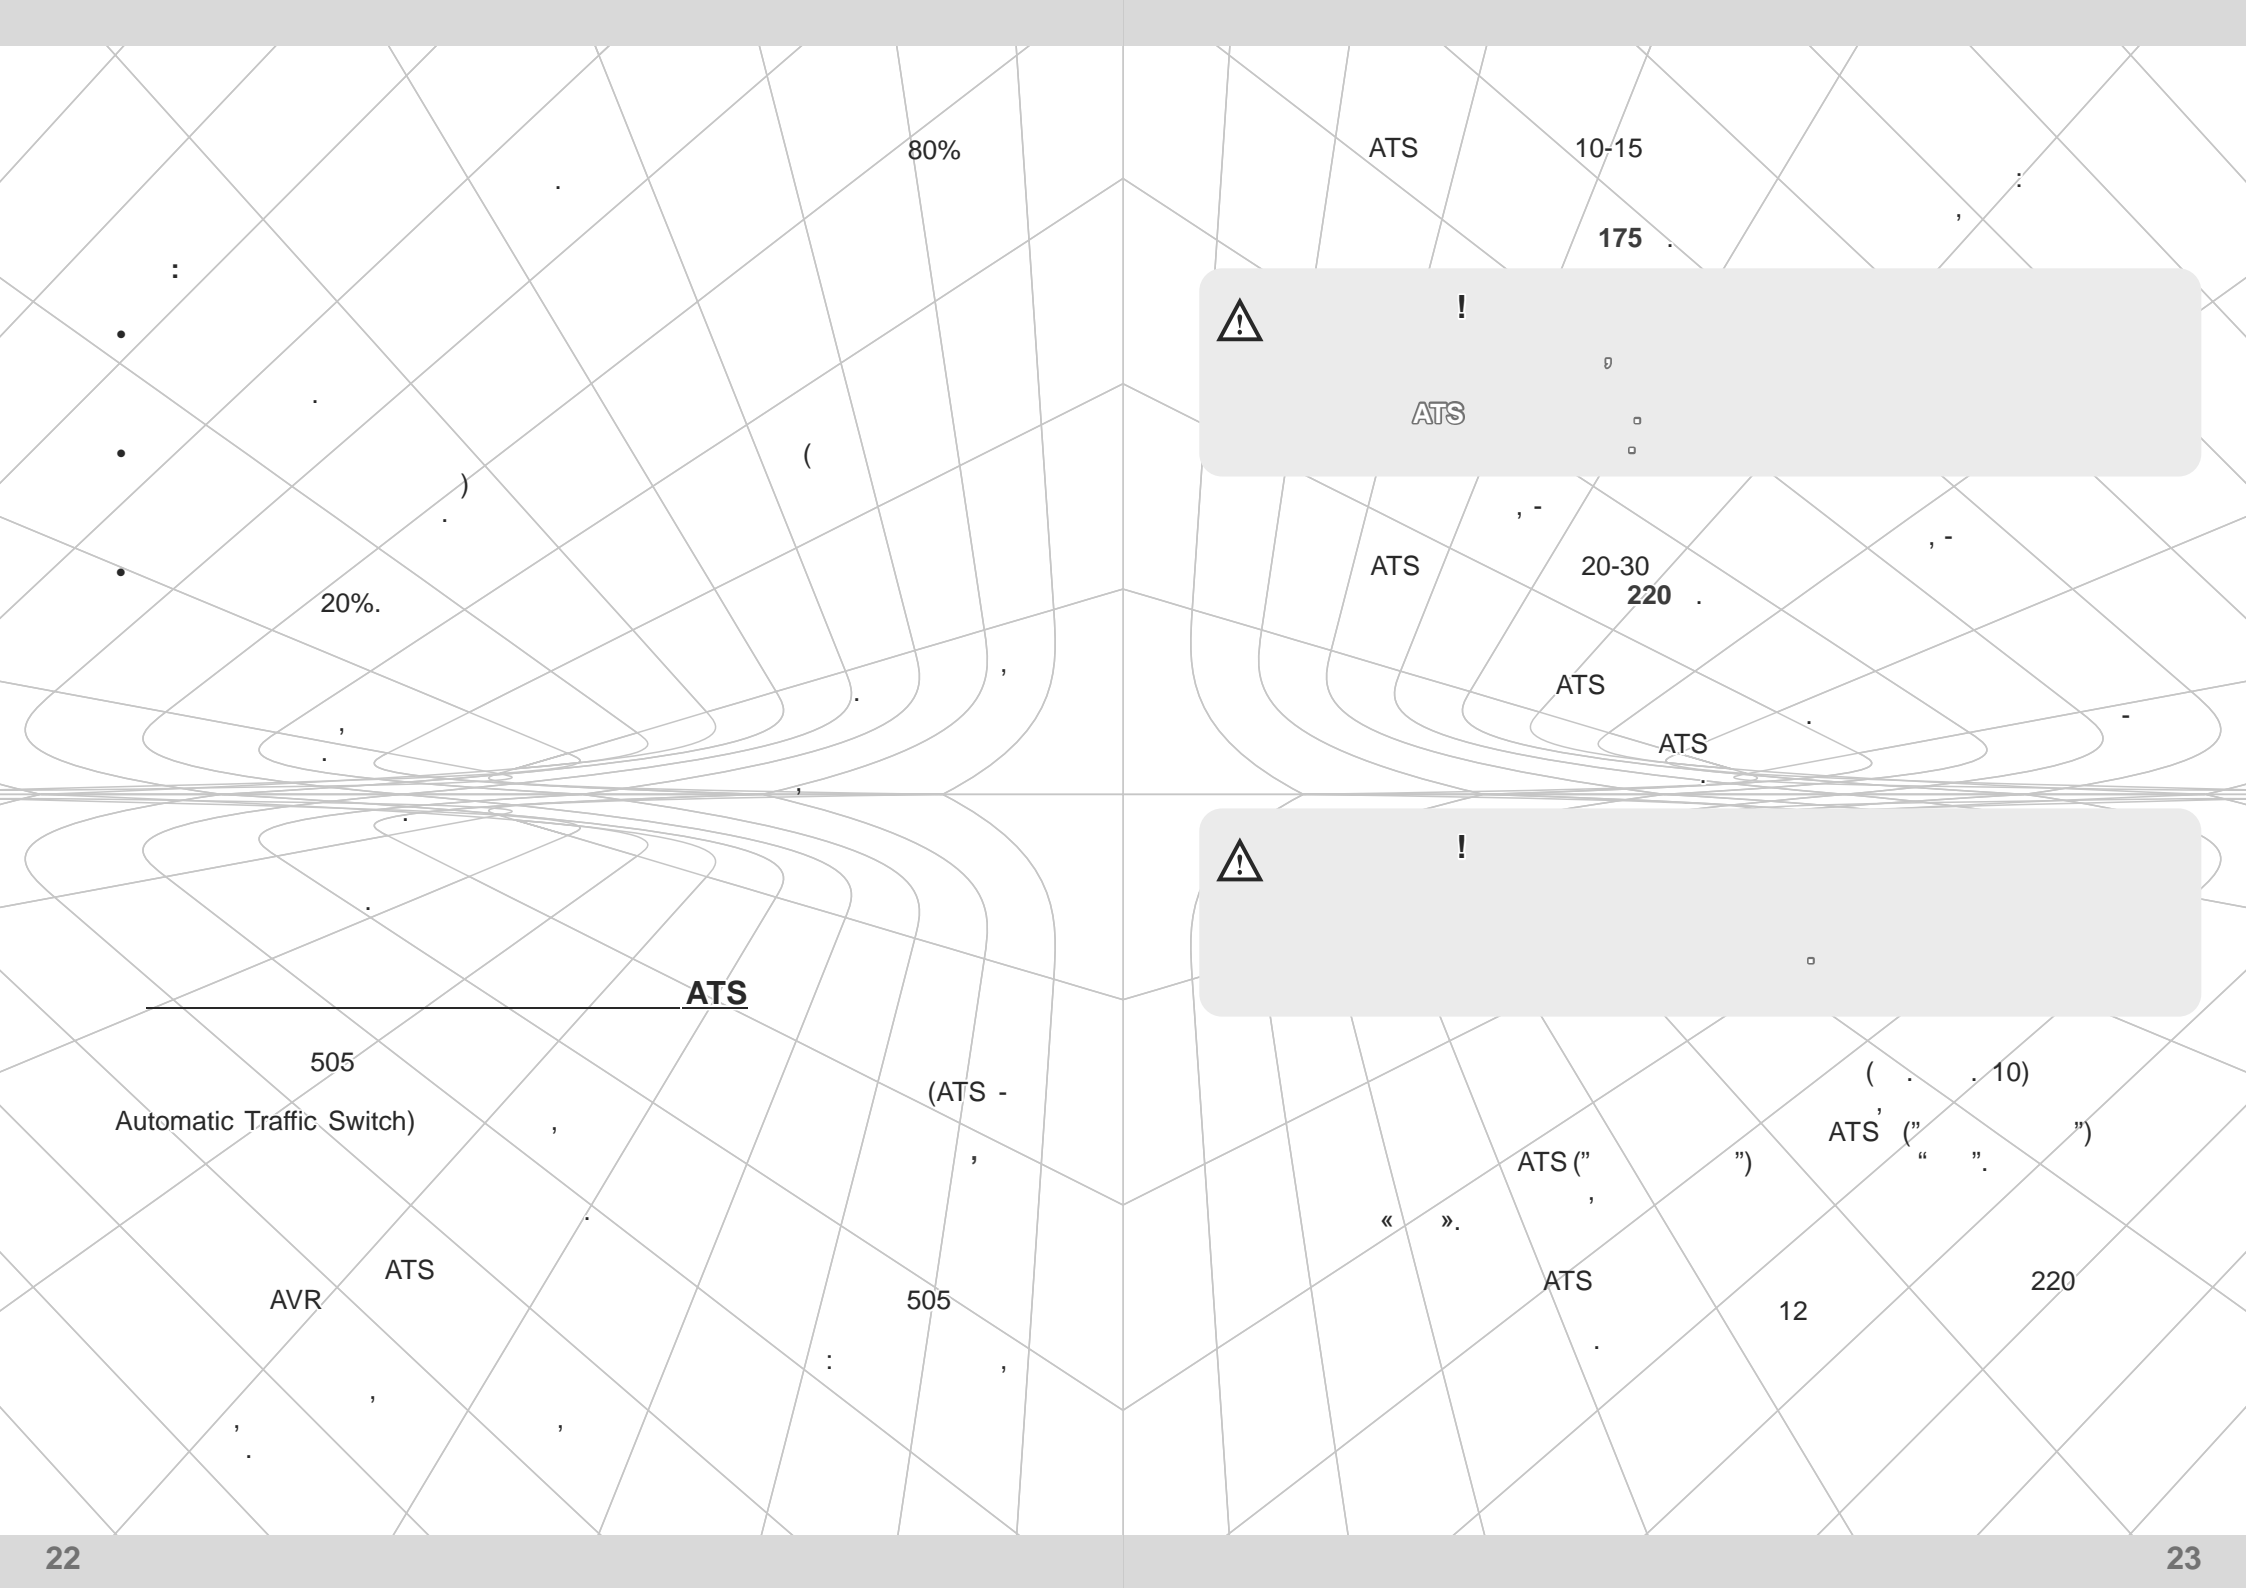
80%

.

:

•

.

•

(

)

.

•

20%.

,

.

,

.

,

.

.

ATS

505

(ATS -

Automatic Traffic Switch)

,

,

.

ATS

AVR

505

:

,

,

,

,

.

22

ATS 10-15

:

,

175 .

!

,

ATS .

.

, -

, -

ATS 20-30

220 .

ATS

.

-

ATS

.

!

.

( . . 10)

,

ATS (" ")

“ ”.

ATS (" ")

,

« ».

ATS 220

12

.

23